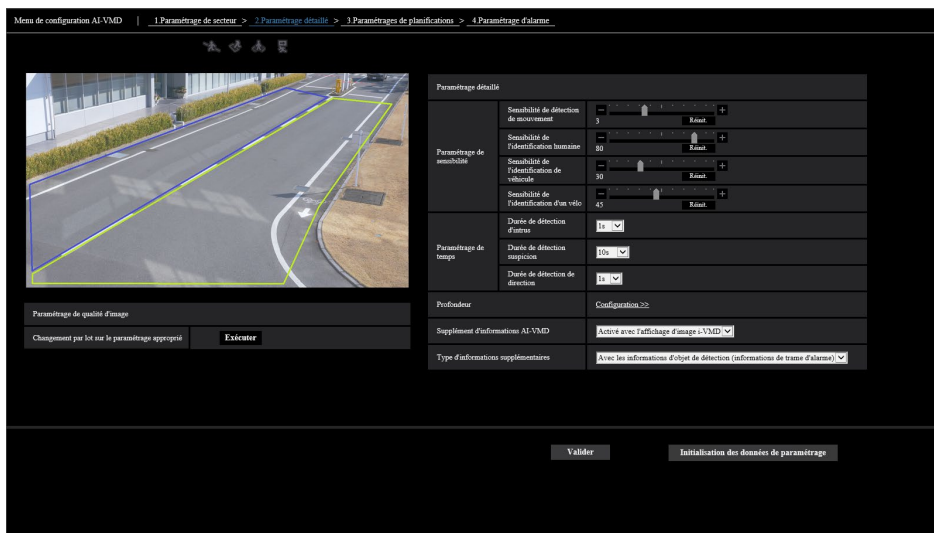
Menu de configuration AI-VMD | 1.Paramétrage de secteur > 2.Paramétrage détaillé > 3.Paramétrages de planifications > 4.Paramétrage d'alarme

Paramétrage détaillé

| | | |
|---|---|---|
| Paramétrage de sensibilité | Sensibilité de détection de mouvement | − + 3 Réinit. |
| | Sensibilité de l'identification humaine | − + 80 Réinit. |
| | Sensibilité de l'identification de véhicule | − + 30 Réinit. |
| | Sensibilité de l'identification d'un vélo | − + 45 Réinit. |
| Paramétrage de temps | Durée de détection d'intrus | 1s |
| | Durée de détection suspicion | 10s |
| | Durée de détection de direction | 1s |
| Profondeur | | Configuration >> |
| Supplément d'informations AI-VMD | | Activé avec l'affichage d'image i-VMD |
| Type d'informations supplémentaires | | Avec les informations d'objet de détection (informations de trame d'alarme) |

Paramétrage de qualité d'image

Changement par lot sur le paramétrage approprié Exécuter

Valider

Initialisation des données de paramétrage